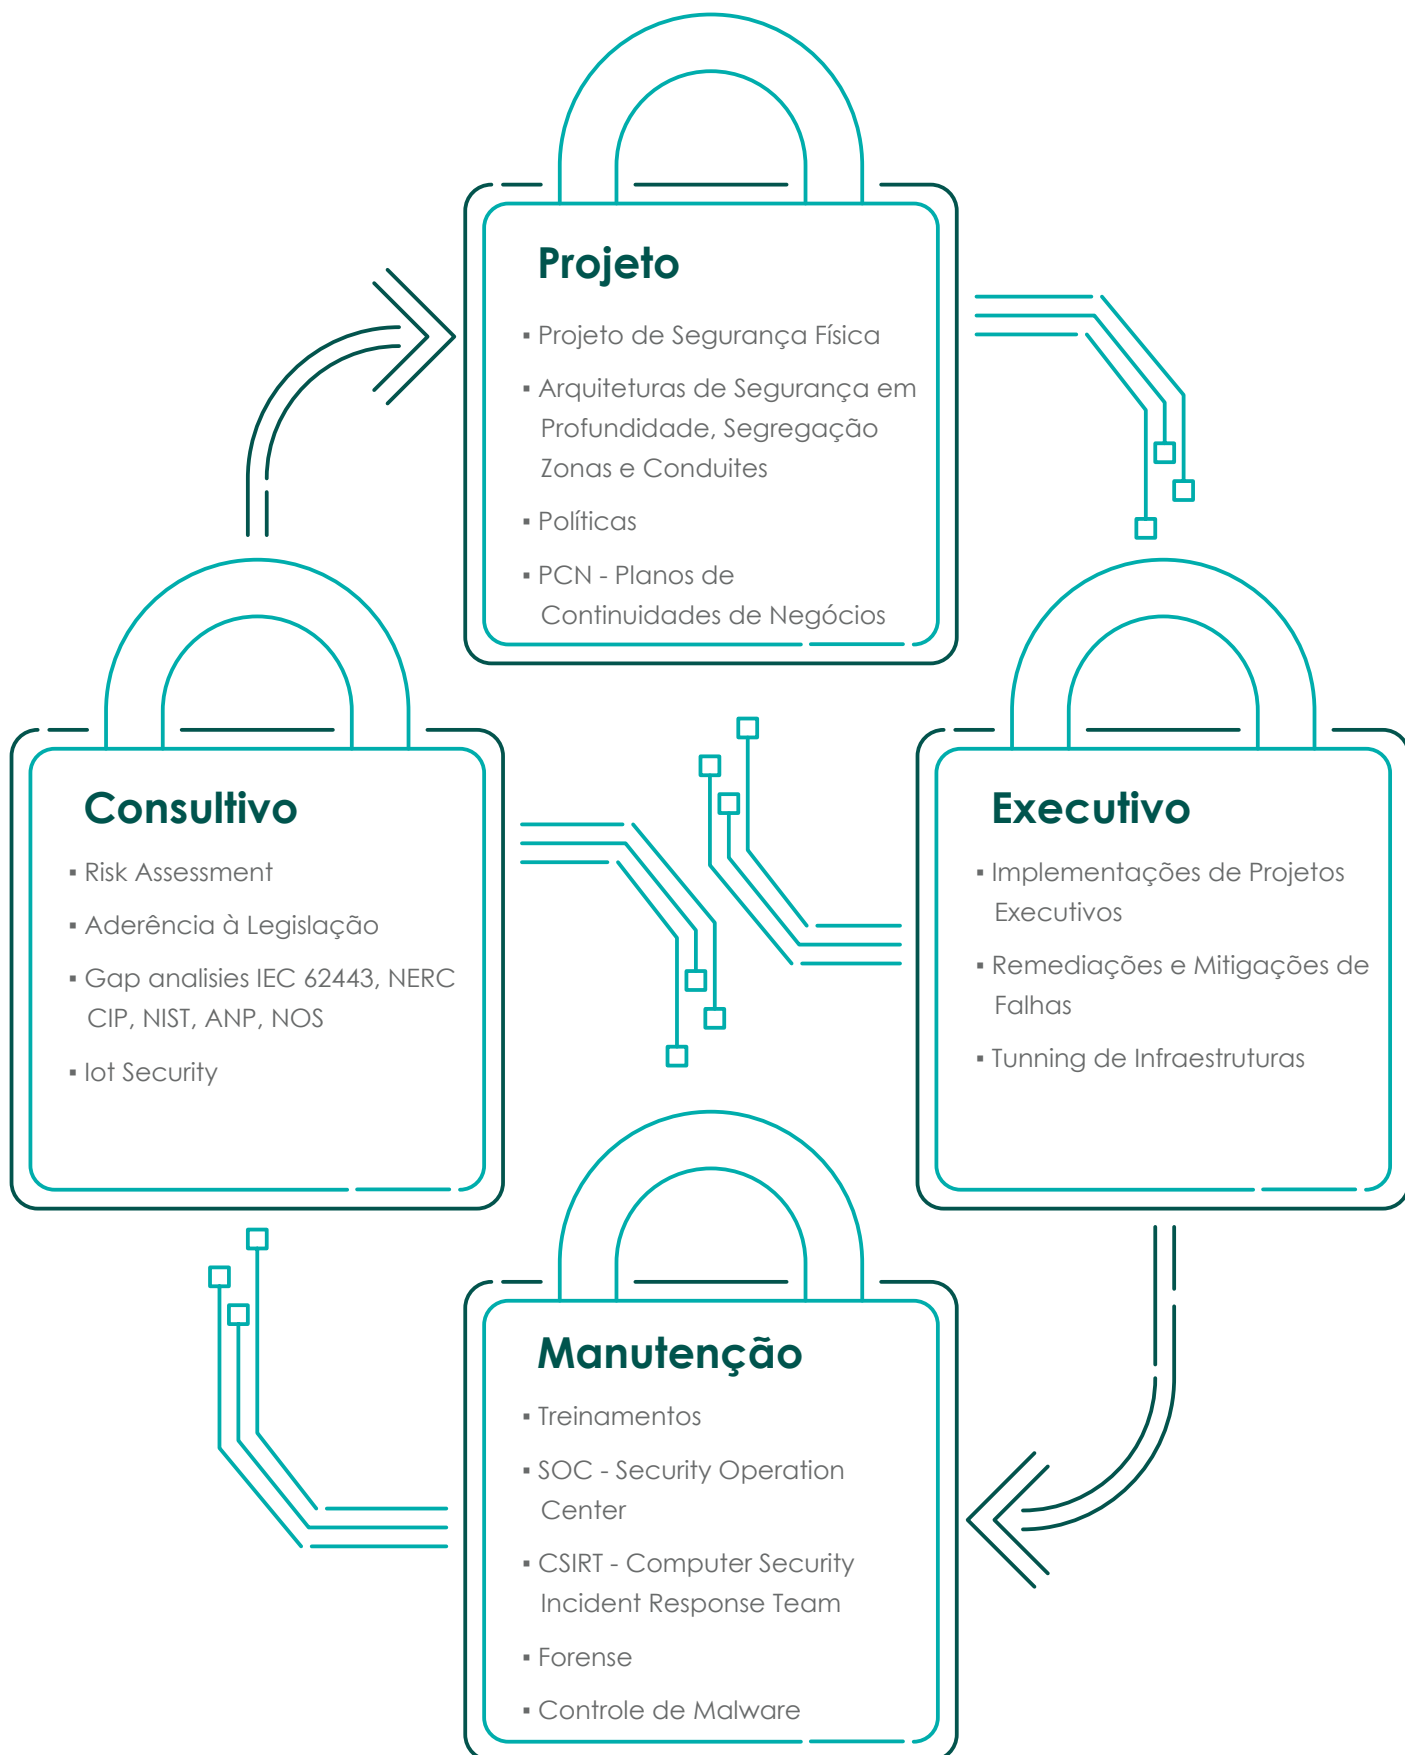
Projeto

▪ Projeto de Segurança Física

▪ Arquiteturas de Segurança em Profundidade, Segregação Zonas e Conduites

▪ Políticas

▪ PCN - Planos de Continuidades de Negócios

Consultivo

▪ Risk Assessment

▪ Aderência à Legislação

▪ Gap analisies IEC 62443, NERC CIP, NIST, ANP, NOS

▪ Iot Security

Executivo

▪ Implementações de Projetos Executivos

▪ Remediações e Mitigações de Falhas

▪ Tunning de Infraestruturas

Manutenção

▪ Treinamentos

▪ SOC - Security Operation Center

▪ CSIRT - Computer Security Incident Response Team

▪ Forense

▪ Controle de Malware